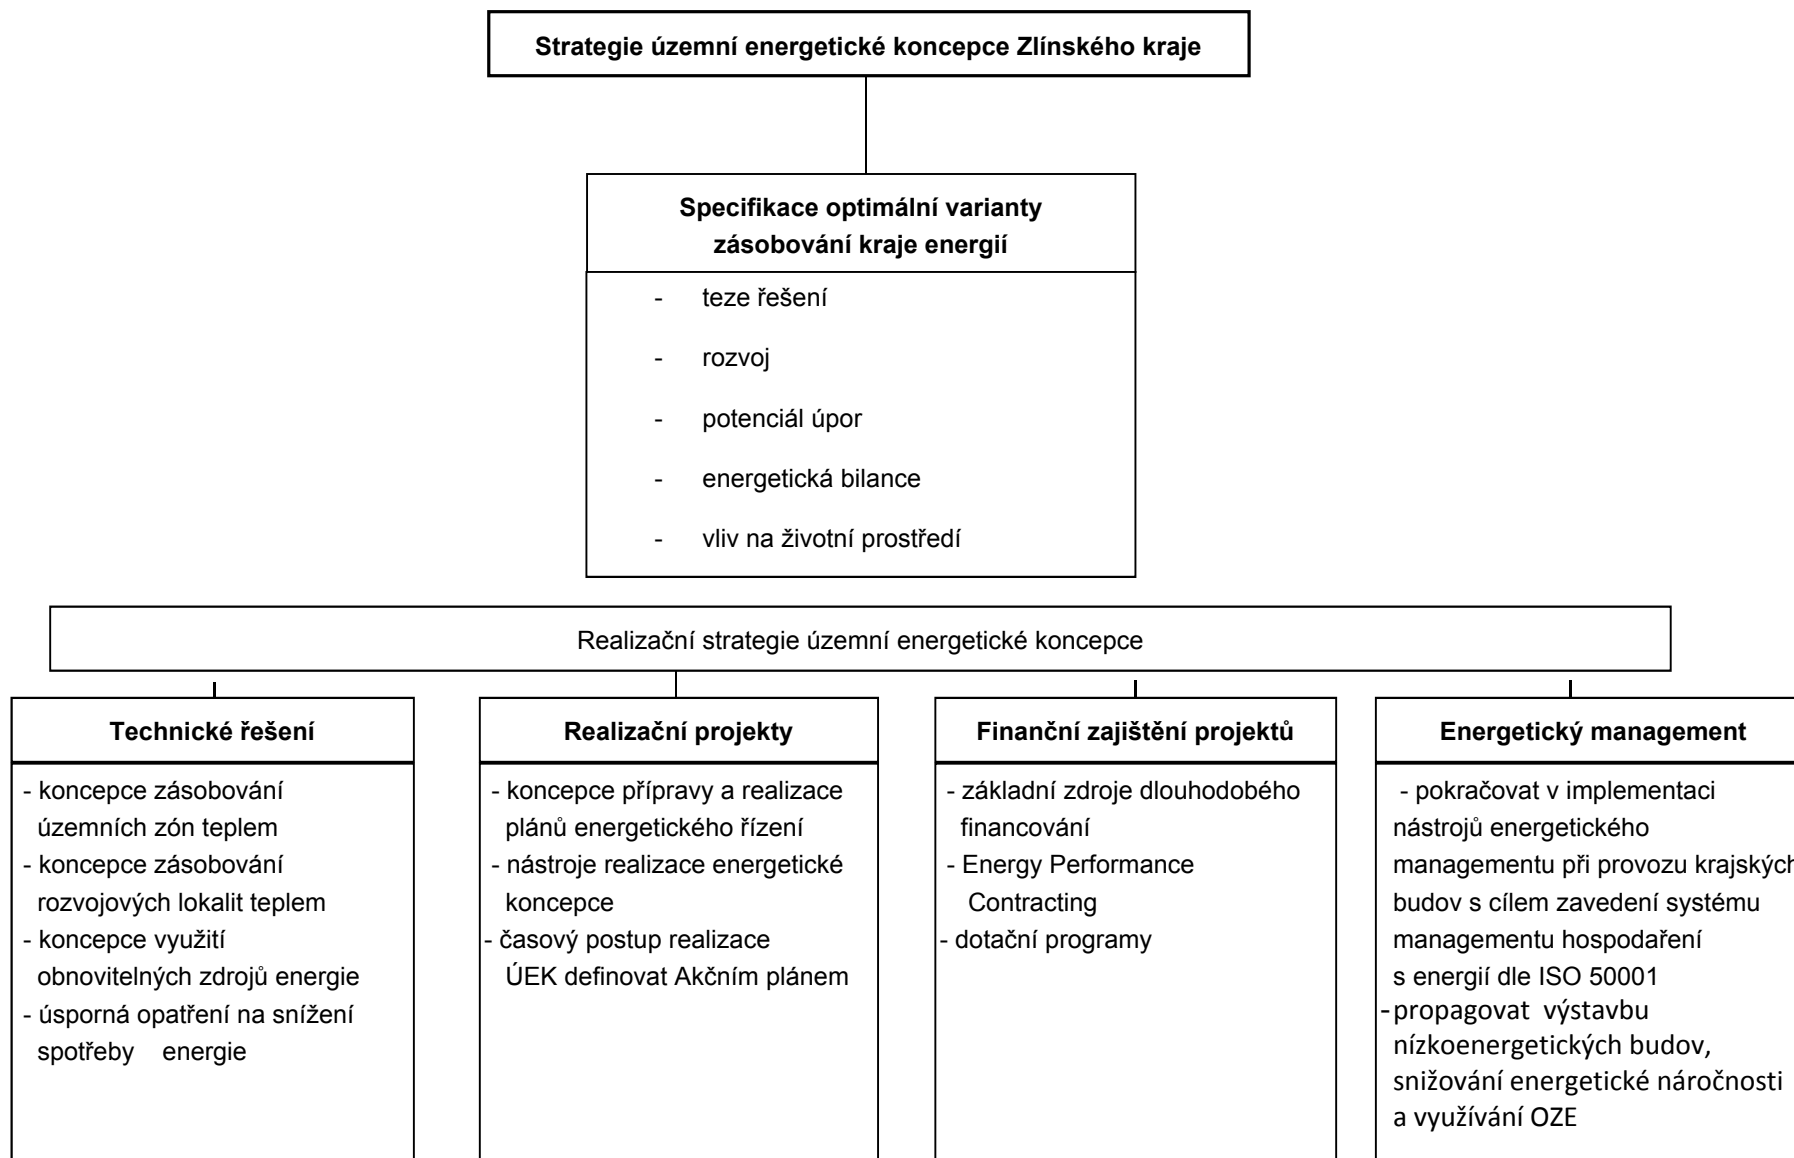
Strategie územní energetické koncepce Zlínského kraje

Specifikace optimální varianty zásobování kraje energií

- teze řešení
- rozvoj
- potenciál úpor
- energetická bilance
- vliv na životní prostředí

Realizační strategie územní energetické koncepce

Technické řešení

- koncepce zásobování územních zón teplem
- koncepce zásobování rozvojových lokalit teplem
- koncepce využití obnovitelných zdrojů energie
- úsporná opatření na snížení spotřeby energie

Realizační projekty

- koncepce přípravy a realizace plánů energetického řízení
- nástroje realizace energetické koncepce
- časový postup realizace ÚEK definovat Akčním plánem

Finanční zajištění projektů

- základní zdroje dlouhodobého financování
- Energy Performance Contracting
- dotační programy

Energetický management

- pokračovat v implementaci nástrojů energetického managementu při provozu krajských budov s cílem zavedení systému managementu hospodaření s energií dle ISO 50001
- propagovat výstavbu nízkoenergetických budov, snižování energetické náročnosti a využívání OZE